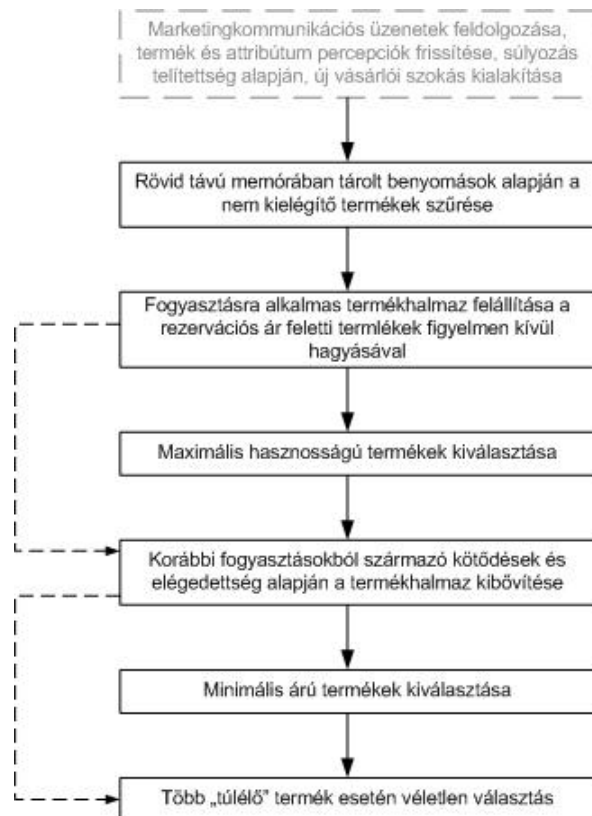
Marketingkommunikációs üzenetek feldolgozása, termék és attribútum percepciók frissítése, súlyozás telítettség alapján, új vásárlói szokás kialakítása

Rövid távú memóriában tárolt benyomások alapján a nem kielégítő termékek szűrése

Fogyasztásra alkalmas termékhalmaz felállítása a rezervációs ár feletti termlékek figyelmen kívül hagyásával

Maximális hasznosságú termékek kiválasztása

Korábbi fogyasztásokból származó kötődések és elégedettség alapján a termékhalmaz kibővítése

Minimális árú termékek kiválasztása

Több „túlélő" termék esetén véletlen választás